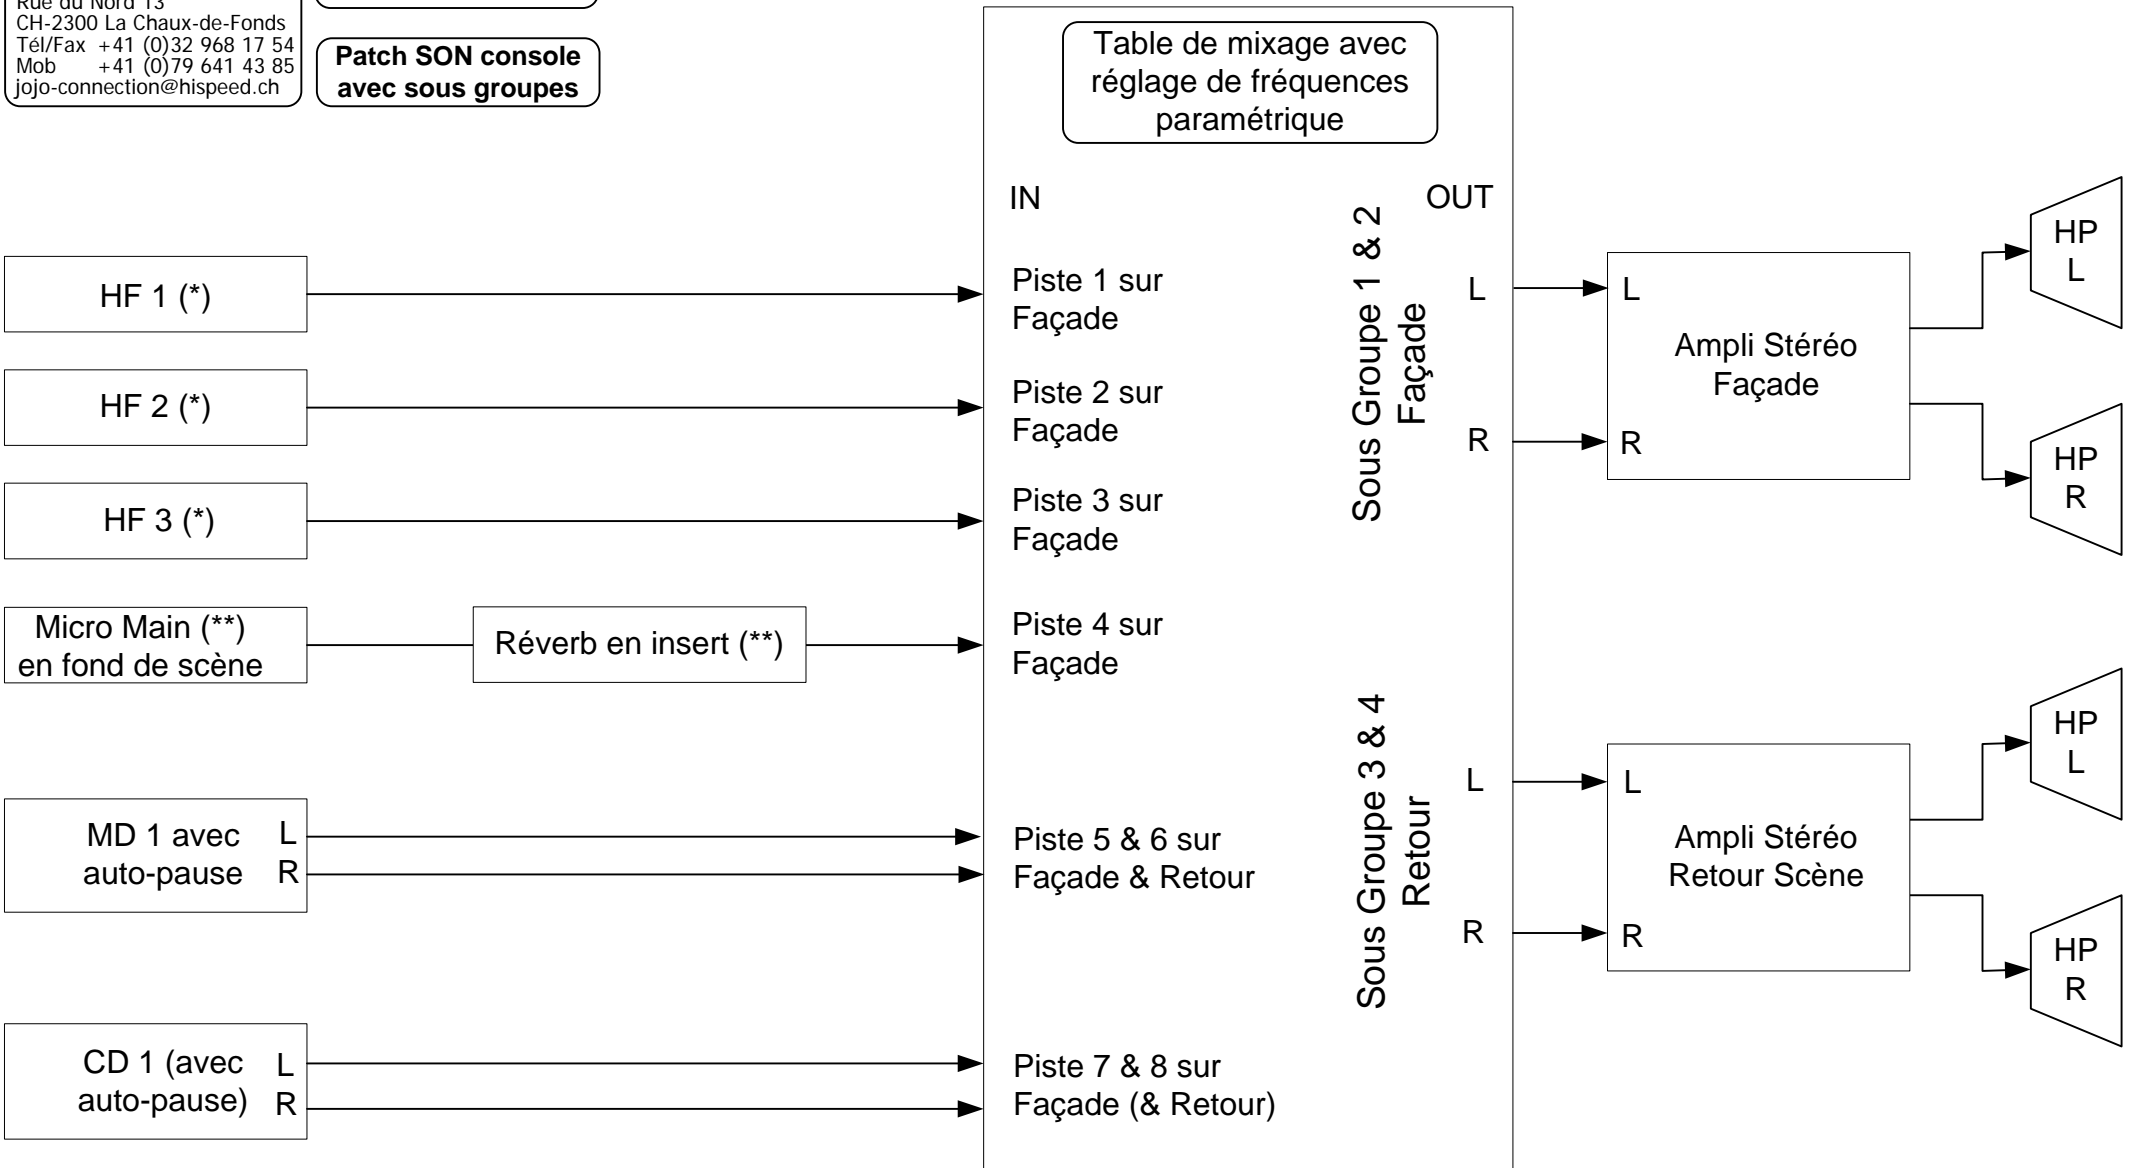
Rue du Nord 13
CH-2300 La Chaux-de-Fonds
Tél/Fax +41 (0)32 968 17 54
Mob +41 (0)79 641 43 85
jojo-connection@hispeed.ch

Patch SON console avec sous groupes

Table de mixage avec réglage de fréquences paramétrique

IN

OUT

HF 1 (*)

Piste 1 sur Façade

HF 2 (*)

Piste 2 sur Façade

HF 3 (*)

Piste 3 sur Façade

Micro Main (**) en fond de scène

Réverb en insert (**)

Piste 4 sur Façade

MD 1 avec auto-pause

L

R

Piste 5 & 6 sur Façade & Retour

CD 1 (avec auto-pause)

L

R

Piste 7 & 8 sur Façade (& Retour)

Sous Groupe 1 & 2 Façade

L

R

Sous Groupe 3 & 4 Retour

L

R

L

Ampli Stéréo Façade

R

L

Ampli Stéréo Retour Scène

R

HP L

HP R

HP L

HP R